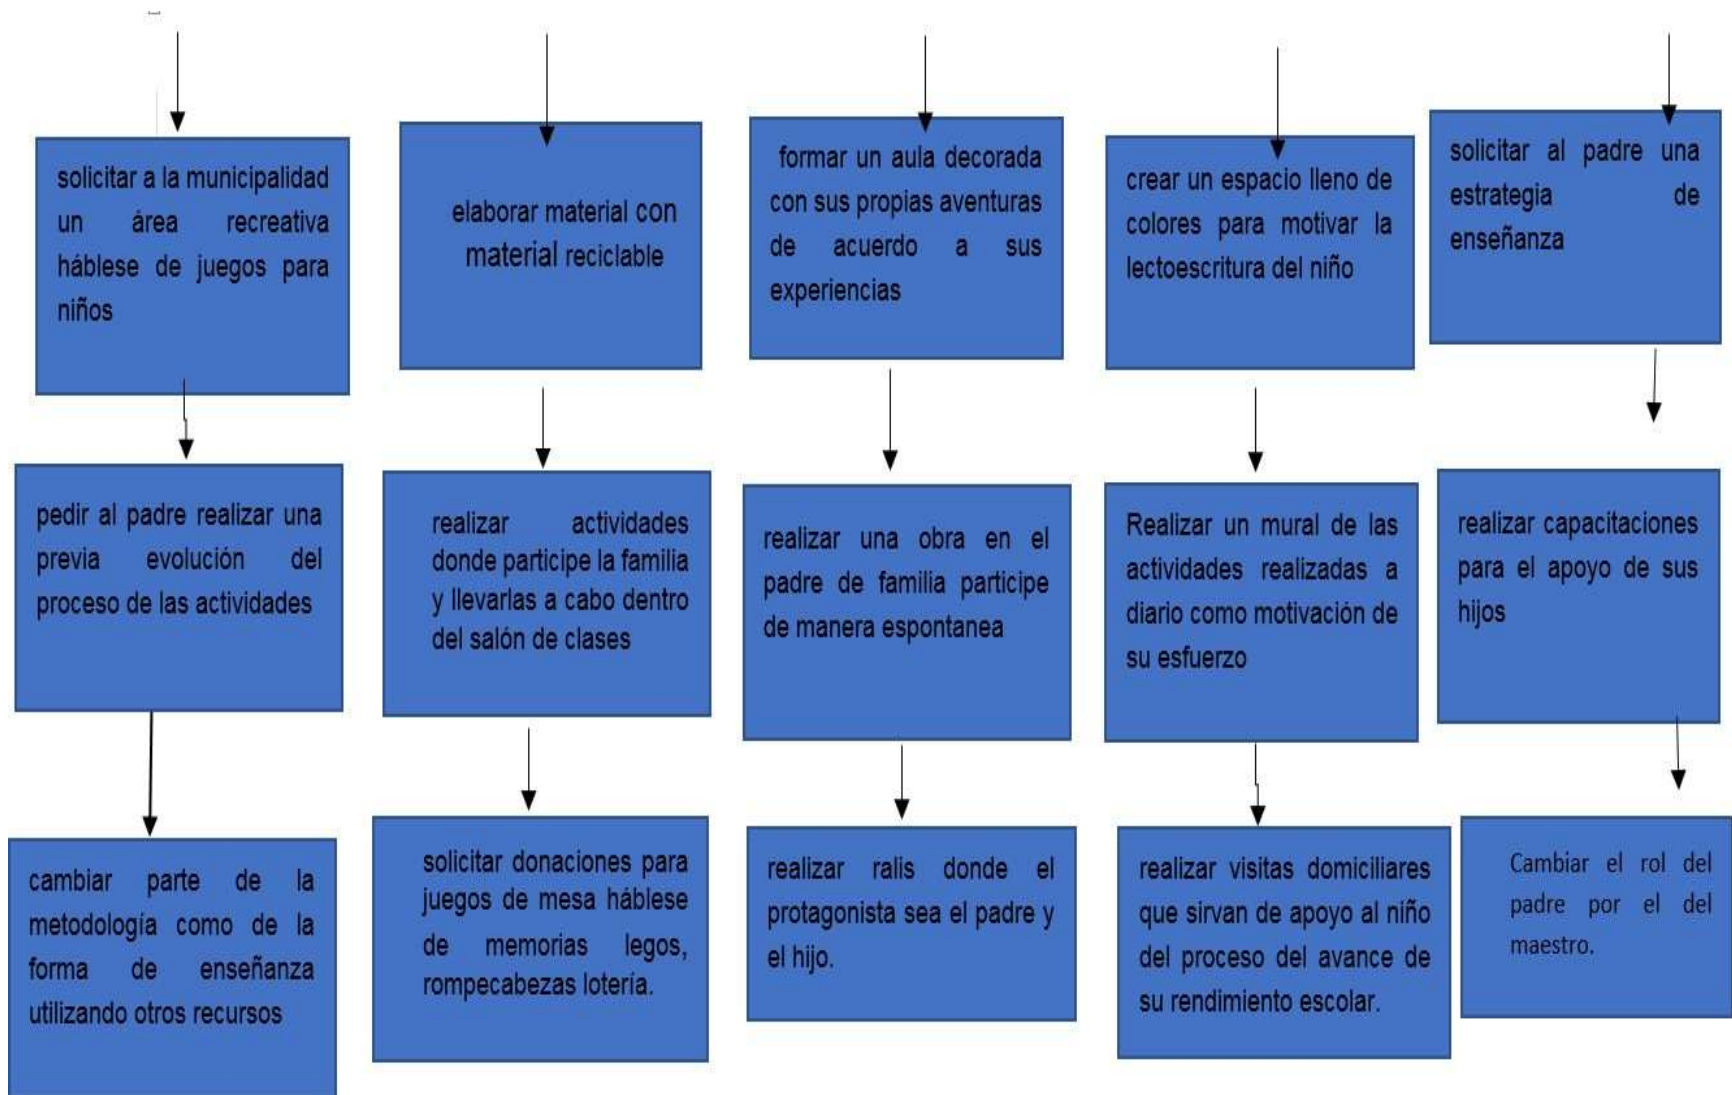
solicitar a la municipalidad un área recreativa háblese de juegos para niños

pedir al padre realizar una previa evolución del proceso de las actividades

cambiar parte de la metodología como de la forma de enseñanza utilizando otros recursos

elaborar material con material reciclable

realizar actividades donde participe la familia y llevarlas a cabo dentro del salón de clases

solicitar donaciones para juegos de mesa hablese de memorias legos, rompecabezas lotería.

formar un aula decorada con sus propias aventuras de acuerdo a sus experiencias

realizar una obra en el padre de familia participe de manera espontanea

realizar ralis donde el protagonista sea el padre y el hijo.

crear un espacio lleno de colores para motivar la lectoescritura del niño

Realizar un mural de las actividades realizadas a diario como motivación de su esfuerzo

realizar visitas domiciliares que sirvan de apoyo al niño del proceso del avance de su rendimiento escolar.

solicitar al padre una estrategia de enseñanza

realizar capacitaciones para el apoyo de sus hijos

Cambiar el rol del padre por el del maestro.